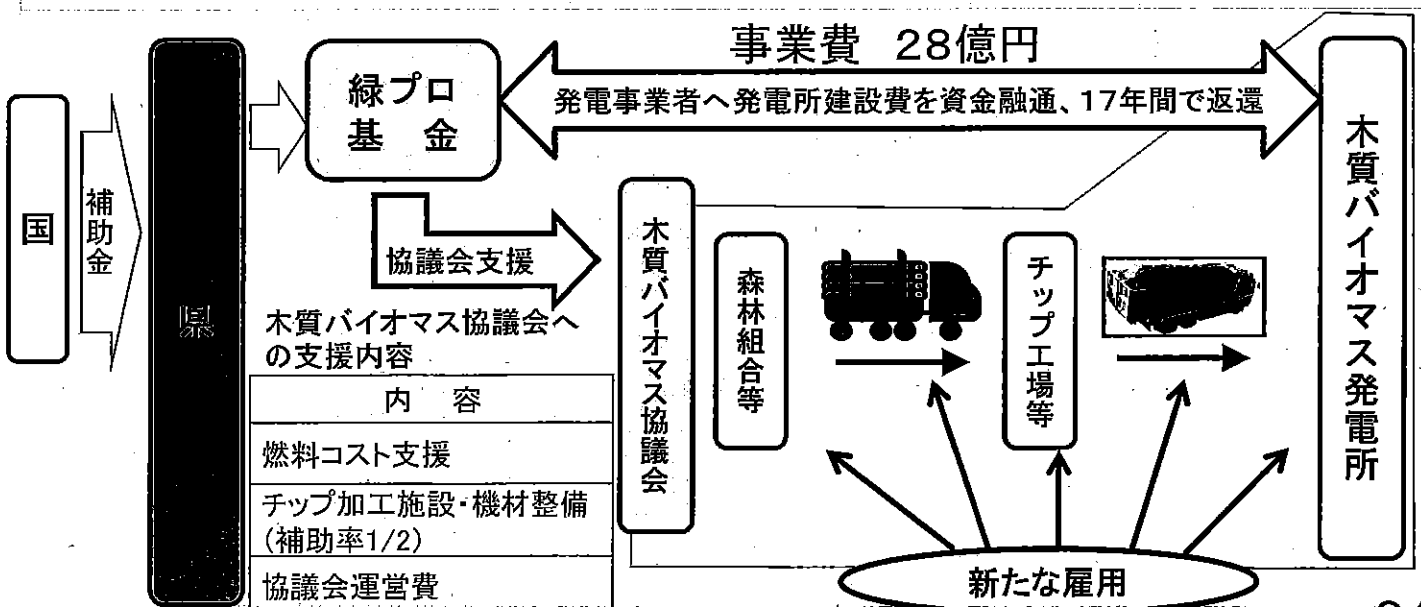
国

補助金

県

緑プロ
基金

事業費 28億円

発電事業者へ発電所建設費を資金融通、17年間で返還

木質バイオマス発電所

協議会支援

木質バイオマス協議会

森林組合等

チップ工場等

木質バイオマス協議会への支援内容

| 内容 |
|---|
| 燃料コスト支援 |
| チップ加工施設・機材整備（補助率1/2） |
| 協議会運営費 |

新たな雇用